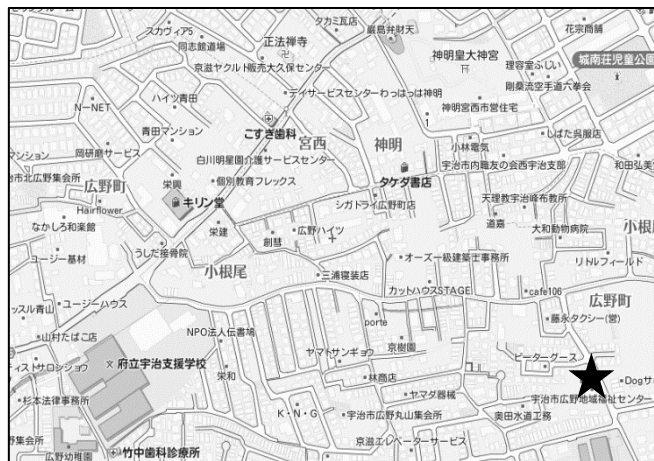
スカイブ5
同志館道場
正法禅寺
タカミ瓦店
厳島弁財天
花京商舗
神明皇大神宮
理容室ふじい
城南荘児童公園
京滋ヤクルト販売大久保センター
剛柔流空手道六拳会
ハイツ青山
デイサービスセンターわっはっは神明
N-NET
神明宮西市営住宅
青田マンション
こすぎ歯科
宮西
神明
しばた呉服店
マンション
岡研磨サービス
白川明星園介護サービスセンター
小林電気
宇治市内職友の会西宇治支部
和田弘美
治市北広野集会所
広野町
栄興
個別教育フレックス
タケダ書店
キリン堂
シガドライ広野町店
天理教宇治倍布教所
Hairflower
道嘉
大和動物病院
小根
なかしろ和楽館
栄建
創慧
広野ハイツ
うしだ接骨院
リトルフィールド
ユージー基材
小根尾
オーズ一級建築士事務所
三浦寝装店
広野町
カットハウスSTAGE
cafe106
ツスル青山
ユージーハウス
NPO法人伝書鳩
porte
藤永タクシー(営)
山村たばこ店
府立宇治支援学校
ヤマトサンギョウ
京樹園
ビーターグース
ィストサロンシ
栄和
林商店
Dogサ
杉本法律事務所
ヤマダ器械
宇治市広野地域福祉センター
K・N・G
宇治市広野丸山集会所
奥田水道工務
野集会所
竹中歯科診療所
京滋エレベーターサービス
広野幼稚園